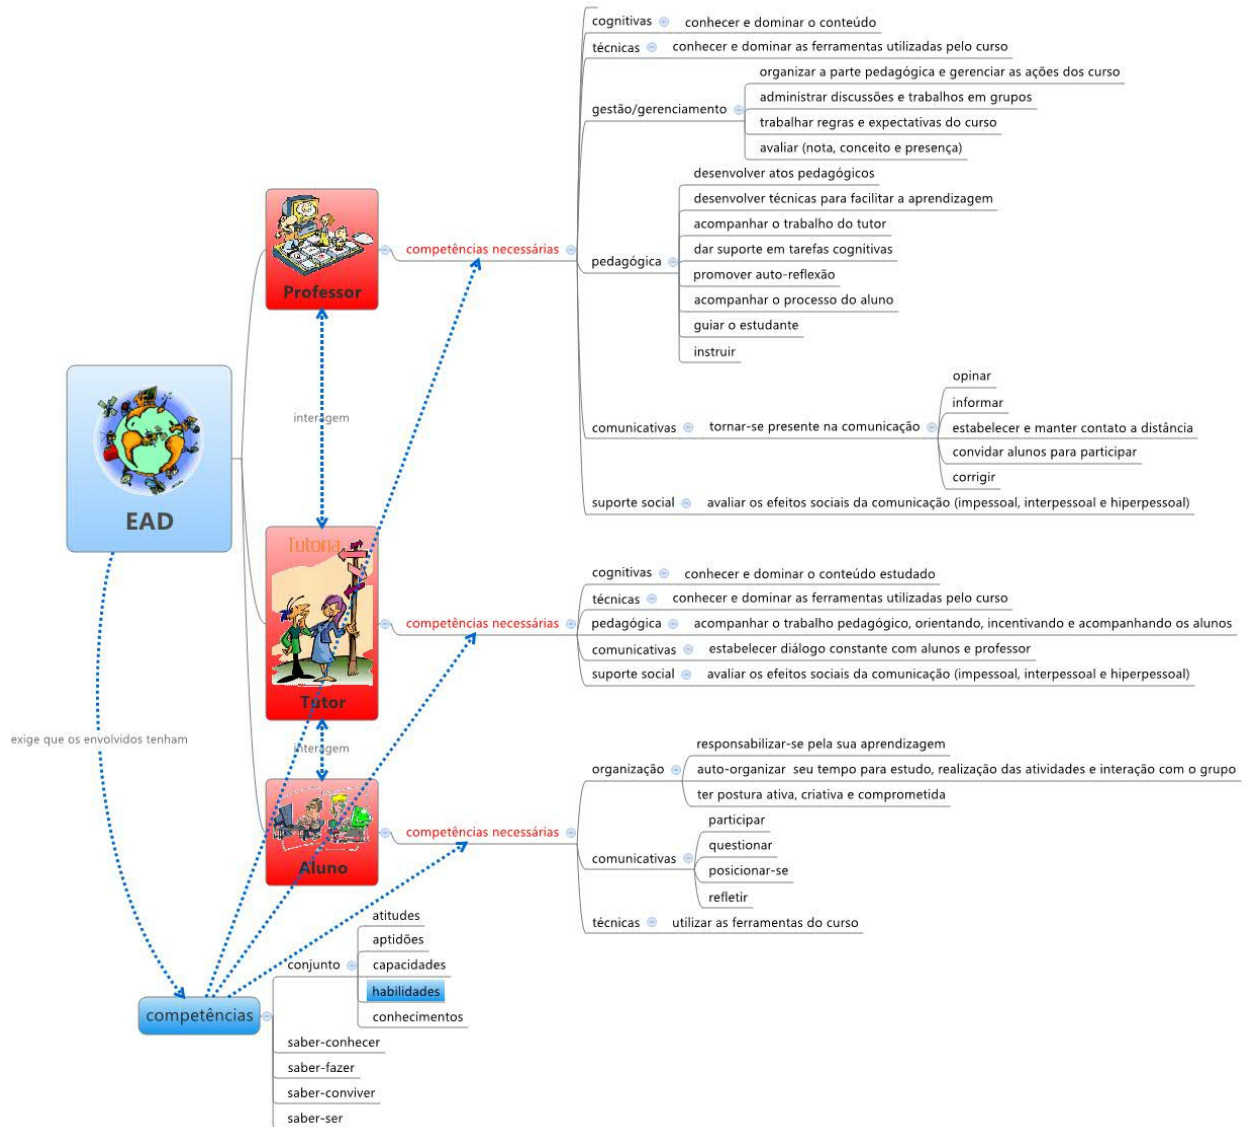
EAD

Professor

competências necessárias

cognitivas
conhecer e dominar o conteúdo

técnicas
conhecer e dominar as ferramentas utilizadas pelo curso

gestão/gerenciamento
organizar a parte pedagógica e gerenciar as ações dos curso
administrar discussões e trabalhos em grupos
trabalhar regras e expectativas do curso
avaliar (nota, conceito e presença)

pedagógica
desenvolver atos pedagógicos
desenvolver técnicas para facilitar a aprendizagem
acompanhar o trabalho do tutor
dar suporte em tarefas cognitivas
promover auto-reflexão
acompanhar o processo do aluno
guiar o estudante
instruir

comunicativas
tornar-se presente na comunicação
opinar
informar
estabelecer e manter contato a distância
convidar alunos para participar
corrigir

suporte social
avaliar os efeitos sociais da comunicação (impessoal, interpessoal e hiperpessoal)

interagem

Tutoria

Tutor

competências necessárias

cognitivas
conhecer e dominar o conteúdo estudado

técnicas
conhecer e dominar as ferramentas utilizadas pelo curso

pedagógica
acompanhar o trabalho pedagógico, orientando, incentivando e acompanhando os alunos

comunicativas
estabelecer diálogo constante com alunos e professor

suporte social
avaliar os efeitos sociais da comunicação (impessoal, interpessoal e hiperpessoal)

interagem

exige que os envolvidos tenham

Aluno

competências necessárias

organização
responsabilizar-se pela sua aprendizagem
auto-organizar seu tempo para estudo, realização das atividades e interação com o grupo
ter postura ativa, criativa e comprometida

comunicativas
participar
questionar
posicionar-se
refletir

técnicas
utilizar as ferramentas do curso

competências

conjunto
atitudes
aptidões
capacidades
habilidades
conhecimentos

saber-conhecer
saber-fazer
saber-conviver
saber-ser